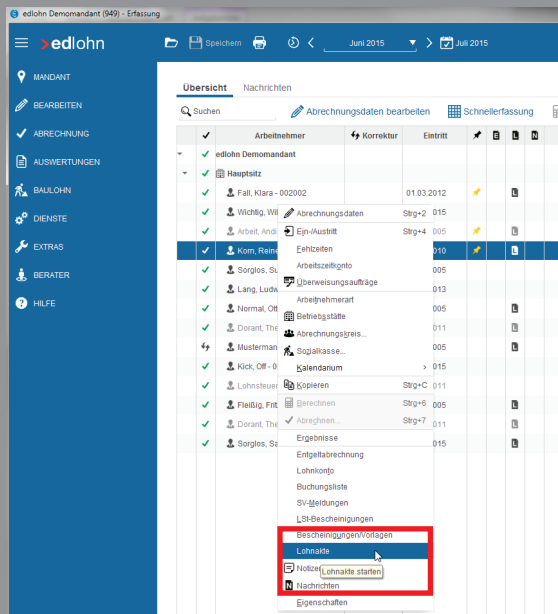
edlohn Demomandant (949) - Erfassung

>edlohn

Speichern

Juni 2015

Juli 2015

MANDANT

BEARBEITEN

ABRECHNUNG

AUSWERTUNGEN

BAULOHN

DIENSTE

EXTRAS

BERATER

HILFE

Übersicht Nachrichten

Suchen

Abrechnungsdaten bearbeiten

Schnellerfassung

| | ✓ | Arbeitnehmer | Korrektur | Eintritt | | E | L | N |
|---|---|---|---|---|---|---|---|---|
| | ✓ | edlohn Demomandant | | | | | | |
| | ✓ | Hauptsitz | | | | | | |
| | ✓ | Fall, Klara - 002002 | | 01.03.2012 | | | L | |
| | ✓ | Wichtig, Wil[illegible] | | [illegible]015 | | | | |
| | ✓ | Arbeit, Andi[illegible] | | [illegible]005 | | | L | |
| | ✓ | Korn, Reina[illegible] | | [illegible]010 | | | L | |
| | ✓ | Sorglos, Su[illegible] | | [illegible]015 | | | | |
| | ✓ | Lang, Ludw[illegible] | | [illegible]013 | | | | |
| | ✓ | Normal, Otf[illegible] | | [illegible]005 | | | L | |
| | ✓ | Dorant, The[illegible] | | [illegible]011 | | | L | |
| | | Musterman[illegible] | | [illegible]005 | | | L | |
| | ✓ | Kick, Off - 0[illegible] | | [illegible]015 | | | | |
| | ✓ | Lohnsteuer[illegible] | | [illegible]011 | | | | |
| | ✓ | Fleißig, Frit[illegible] | | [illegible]005 | | | L | |
| | ✓ | Dorant, The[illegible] | | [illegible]011 | | | L | |
| | ✓ | Sorglos, Sa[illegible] | | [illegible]015 | | | | |

Abrechnungsdaten Strg+2
Ein-/Austritt Strg+4
Fehlzeiten
Arbeitszeitkonto
Überweisungsaufträge
Arbeitnehmerart
Betriebsstätte
Abrechnungskreis...
Sozialkasse...
Kalendarium
Kopieren Strg+C
Berechnen Strg+6
Abrechnen... Strg+7
Ergebnisse
Entgeltabrechnung
Lohnkonto
Buchungsliste
SV-Meldungen
LSt-Bescheinigungen
Bescheinigungen/Vorlagen
Lohnakte
Notizen
Lohnakte starten
Nachrichten
Eigenschaften